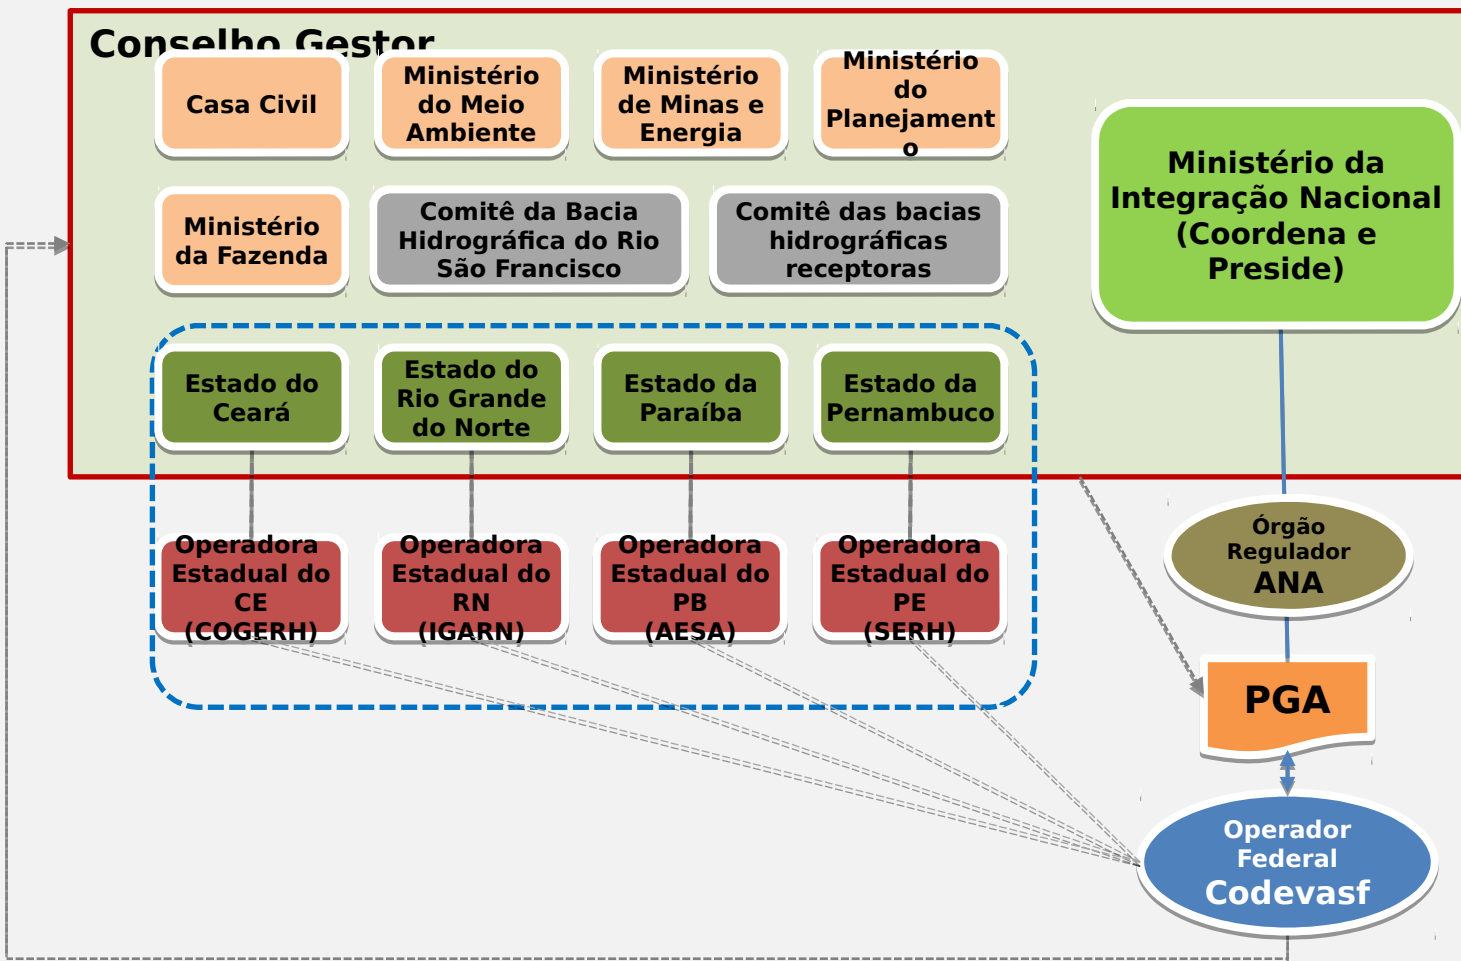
Conselho Gestor

Casa Civil

Ministério do Meio Ambiente

Ministério de Minas e Energia

Ministério do Planejamento

Ministério da Integração Nacional (Coordena e Preside)

Ministério da Fazenda

Comitê da Bacia Hidrográfica do Rio São Francisco

Comitê das bacias hidrográficas receptoras

Estado do Ceará

Estado do Rio Grande do Norte

Estado da Paraíba

Estado da Pernambuco

Operadora Estadual do CE (COGERH)

Operadora Estadual do RN (IGARN)

Operadora Estadual do PB (AESA)

Operadora Estadual do PE (SERH)

Órgão Regulador ANA

PGA

Operador Federal Codevasf